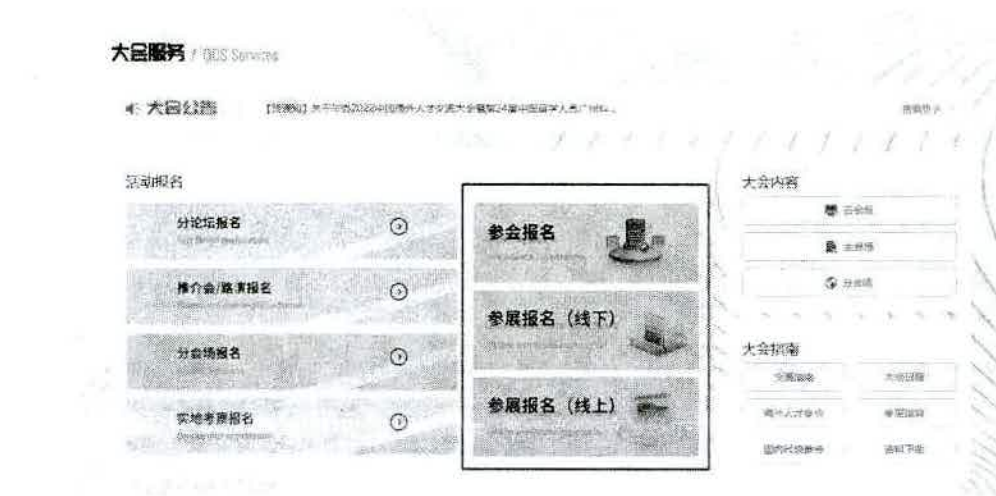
大会服务 / OCS Services

大会公告 【转载】关于举办2022中国海外人才交流大会暨第24届中国留学人员广州科... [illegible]

活动报名

分论坛报名 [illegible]

推介会/路演报名 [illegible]

分会场报名

实地考察报名 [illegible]

参会报名 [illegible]

参展报名（线下） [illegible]

参展报名（线上） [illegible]

大会内容

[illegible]

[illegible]

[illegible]

大会指南

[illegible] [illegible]

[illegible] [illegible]

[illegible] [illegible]